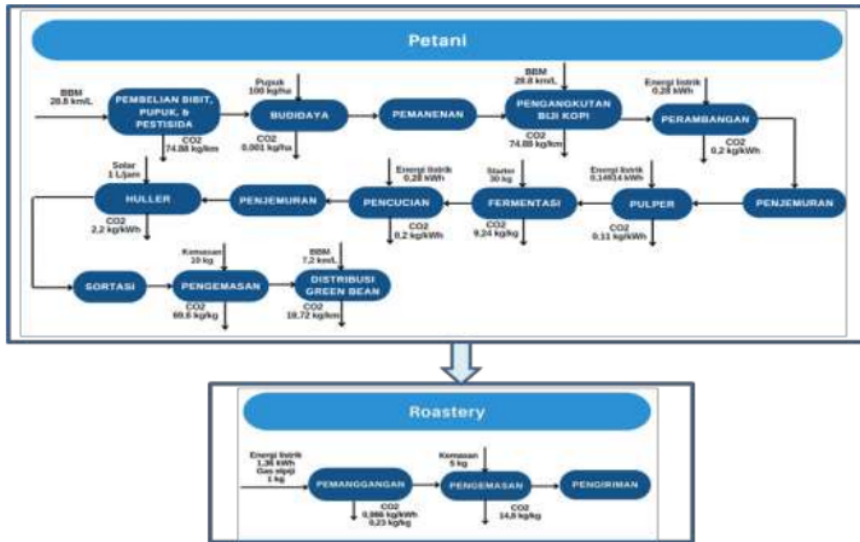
Petani

BBM
28.8 km/L

PEMBELIAN BIBIT, PUPUK, & PESTISIDA

CO2
74.88 kg/km

Pupuk
100 kg/ha

BUDIDAYA

CO2
0,001 kg/ha

PEMANENAN

BBM
28.8 km/L

PENGANGKUTAN BIJI KOPI

CO2
74.88 kg/km

Energi listrik
0,28 kWh

PERAMBANGAN

CO2
0,2 kg/kWh

PENJEMURAN

PULPER

Energi listrik
0,14934 kWh

CO2
0,11 kg/kWh

FERMENTASI

Starter
30 kg

CO2
9,24 kg/kg

PENCUCIAN

Energi listrik
0,28 kWh

CO2
0,2 kg/kWh

PENJEMURAN

HULLER

Solar
1 L/jam

CO2
2,2 kg/kWh

SORTASI

PENGEMASAN

Kemasan
10 kg

CO2
69,6 kg/kg

DISTRIBUSI GREEN BEAN

BBM
7,2 km/L

CO2
18,72 kg/km

Roastery

Energi listrik
1,36 kWh
Gas elpiji
1 kg

PEMANGGANGAN

CO2
0,986 kg/kWh
0,23 kg/kg

Kemasan
5 kg

PENGEMASAN

CO2
14,8 kg/kg

PENGIRIMAN